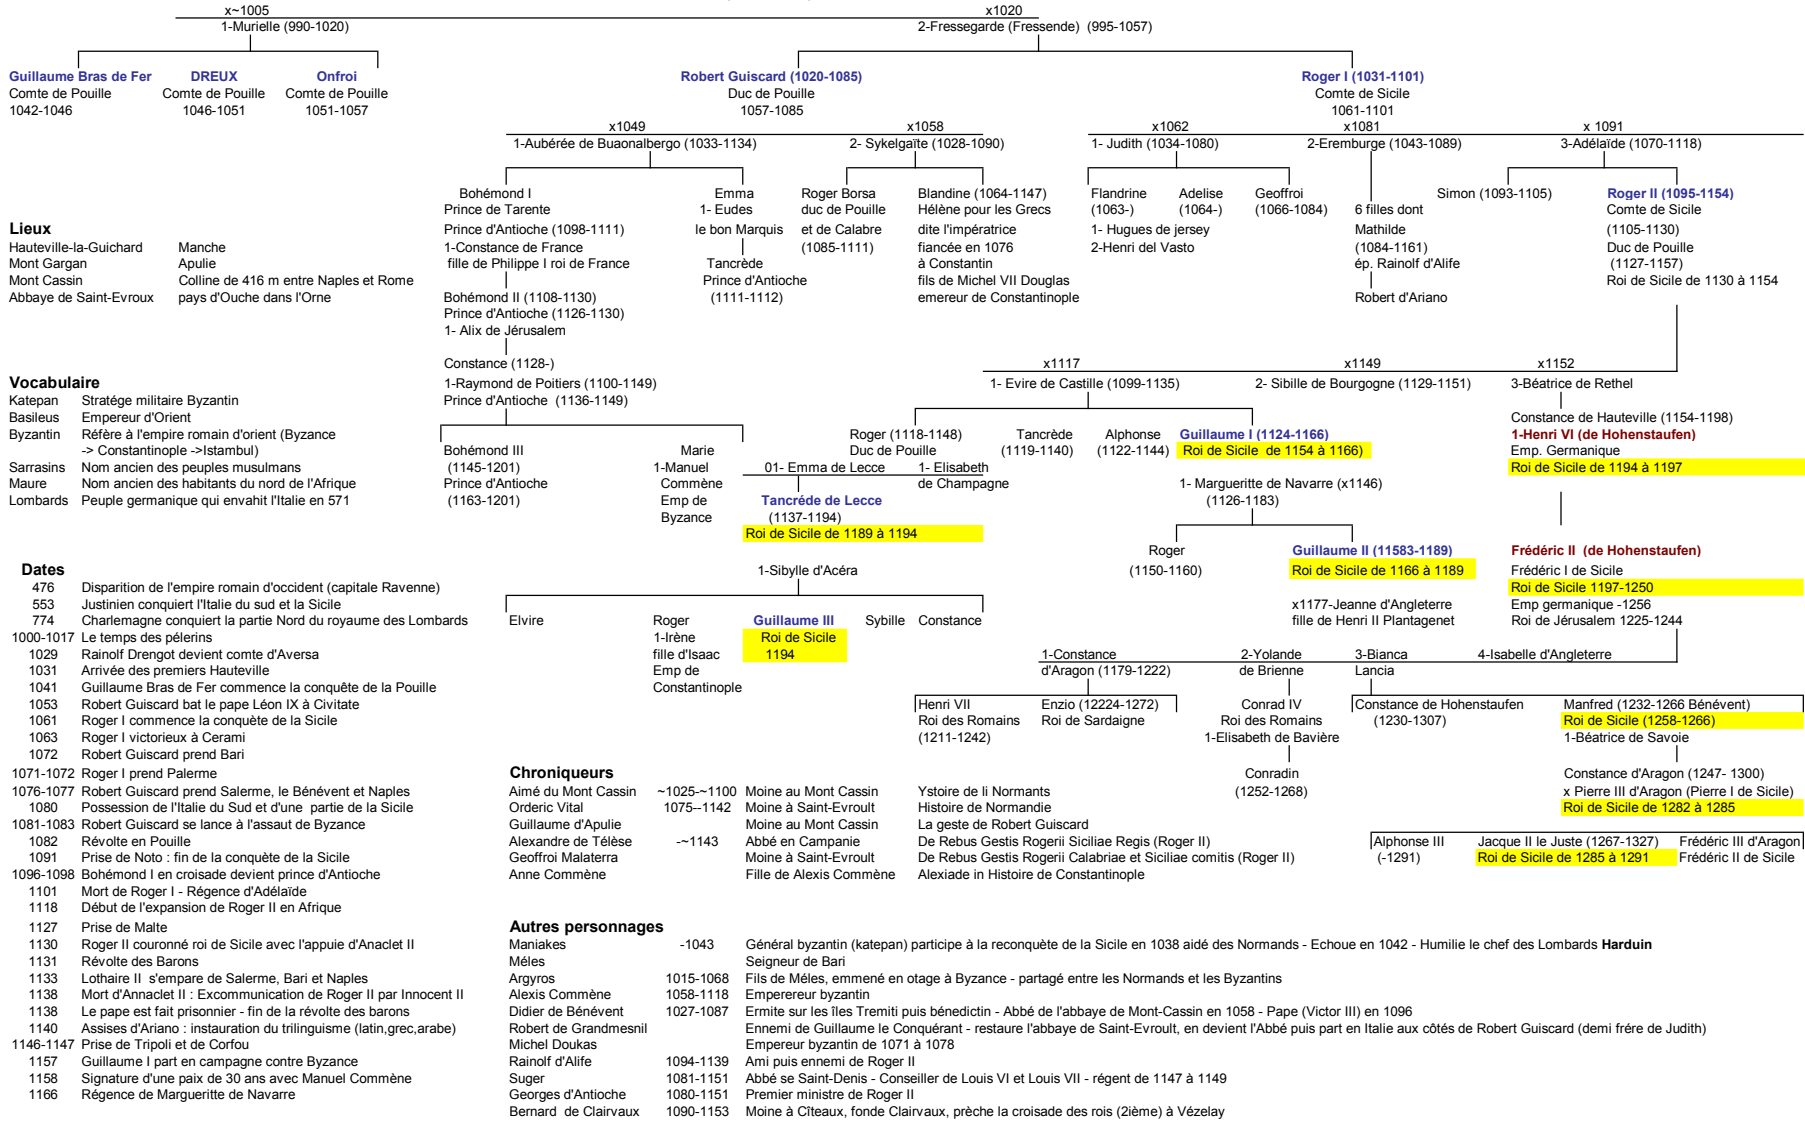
x~1005
1-Murielle (990-1020)

x1020
2-Fressegarde (Fressende) (995-1057)

Guillaume Bras de Fer
Comte de Pouille
1042-1046

DREUX
Comte de Pouille
1046-1051

Onfroi
Comte de Pouille
1051-1057

Robert Guiscard (1020-1085)
Duc de Pouille
1057-1085

Roger I (1031-1101)
Comte de Sicile
1061-1101

x1049
1-Aubérée de Buaonalbergo (1033-1134)

x1058
2- Sykelgaïte (1028-1090)

x1062
1- Judith (1034-1080)

x1081
2-Eremburge (1043-1089)

x 1091
3-Adélaïde (1070-1118)

Bohémond I
Prince de Tarente
Prince d'Antioche (1098-1111)
1-Constance de France
fille de Philippe I roi de France
Bohémond II (1108-1130)
Prince d'Antioche (1126-1130)
1- Alix de Jérusalem
Constance (1128-)
1-Raymond de Poitiers (1100-1149)
Prince d'Antioche (1136-1149)

Emma
1- Eudes
le bon Marquis
Tancrède
Prince d'Antioche
(1111-1112)

Roger Borsa
duc de Pouille
et de Calabre
(1085-1111)

Blandine (1064-1147)
Hélène pour les Grecs
dite l'impératrice
fiancée en 1076
à Constantin
fils de Michel VII Douglas
emereur de Constantinople

Flandrine
(1063-)
1- Hugues de jersey
2-Henri del Vasto

Adelise
(1064-)

Geoffroi
(1066-1084)

6 filles dont
Mathilde
(1084-1161)
ép. Rainolf d'Alife
Robert d'Ariano

Simon (1093-1105)

Roger II (1095-1154)
Comte de Sicile
(1105-1130)
Duc de Pouille
(1127-1157)
Roi de Sicile de 1130 à 1154

Lieux
Hauteville-la-Guichard Manche
Mont Gargan Apulie
Mont Cassin Colline de 416 m entre Naples et Rome
Abbaye de Saint-Evroux pays d'Ouche dans l'Orne

Vocabulaire
Katepan Stratége militaire Byzantin
Basileus Empereur d'Orient
Byzantin Réfère à l'empire romain d'orient (Byzance -> Constantinople ->Istambul)
Sarrasins Nom ancien des peuples musulmans
Maure Nom ancien des habitants du nord de l'Afrique
Lombards Peuple germanique qui envahit l'Italie en 571

x1117
1- Evire de Castille (1099-1135)

x1149
2- Sibille de Bourgogne (1129-1151)

x1152
3-Béatrice de Rethel

Bohémond III
(1145-1201)
Prince d'Antioche
(1163-1201)

Marie
1-Manuel
Commène
Emp de
Byzance

Roger (1118-1148)
Duc de Pouille

01- Emma de Lecce

1- Elisabeth
de Champagne

Tancrède
(1119-1140)

Alphonse
(1122-1144)

Guillaume I (1124-1166)
Roi de Sicile de 1154 à 1166)

1- Margueritte de Navarre (x1146)
(1126-1183)

Constance de Hauteville (1154-1198)
1-Henri VI (de Hohenstaufen)
Emp. Germanique
Roi de Sicile de 1194 à 1197

Tancréde de Lecce
(1137-1194)
Roi de Sicile de 1189 à 1194

Roger
(1150-1160)

Guillaume II (11583-1189)
Roi de Sicile de 1166 à 1189

Frédéric II (de Hohenstaufen)
Frédéric I de Sicile
Roi de Sicile 1197-1250
Emp germanique -1256
Roi de Jérusalem 1225-1244

Dates
476 Disparition de l'empire romain d'occident (capitale Ravenne)
553 Justinien conquiert l'Italie du sud et la Sicile
774 Charlemagne conquiert la partie Nord du royaume des Lombards
1000-1017 Le temps des pélerins
1029 Rainolf Drengot devient comte d'Aversa
1031 Arrivée des premiers Hauteville
1041 Guillaume Bras de Fer commence la conquête de la Pouille
1053 Robert Guiscard bat le pape Léon IX à Civitate
1061 Roger I commence la conquête de la Sicile
1063 Roger I victorieux à Cerami
1072 Robert Guiscard prend Bari
1071-1072 Roger I prend Palerme
1076-1077 Robert Guiscard prend Salerme, le Bénévent et Naples
1080 Possession de l'Italie du Sud et d'une partie de la Sicile
1081-1083 Robert Guiscard se lance à l'assaut de Byzance
1082 Révolte en Pouille
1091 Prise de Noto : fin de la conquête de la Sicile
1096-1098 Bohémond I en croisade devient prince d'Antioche
1101 Mort de Roger I - Régence d'Adélaïde
1118 Début de l'expansion de Roger II en Afrique
1127 Prise de Malte
1130 Roger II couronné roi de Sicile avec l'appuie d'Anaclet II
1131 Révolte des Barons
1133 Lothaire II s'empare de Salerme, Bari et Naples
1138 Mort d'Annaclet II : Excommunication de Roger II par Innocent II
1138 Le pape est fait prisonnier - fin de la révolte des barons
1140 Assises d'Ariano : instauration du trilinguisme (latin,grec,arabe)
1146-1147 Prise de Tripoli et de Corfou
1157 Guillaume I part en campagne contre Byzance
1158 Signature d'une paix de 30 ans avec Manuel Commène
1166 Régence de Margueritte de Navarre

1-Sibylle d'Acéra

Elvire

Roger
1-Irène
fille d'Isaac
Emp de
Constantinople

Guillaume III
Roi de Sicile
1194

Sybille

Constance

x1177-Jeanne d'Angleterre
fille de Henri II Plantagenet

1-Constance
d'Aragon (1179-1222)

2-Yolande
de Brienne

3-Bianca
Lancia

4-Isabelle d'Angleterre

Henri VII
Roi des Romains
(1211-1242)

Enzio (12224-1272)
Roi de Sardaigne

Conrad IV
Roi des Romains
1-Elisabeth de Bavière
Conradin
(1252-1268)

Constance de Hohenstaufen
(1230-1307)

Manfred (1232-1266 Bénévent)
Roi de Sicile (1258-1266)
1-Béatrice de Savoie
Constance d'Aragon (1247- 1300)
x Pierre III d'Aragon (Pierre I de Sicile)
Roi de Sicile de 1282 à 1285

Alphonse III
(-1291)

Jacque II le Juste (1267-1327)
Roi de Sicile de 1285 à 1291

Frédéric III d'Aragon
Frédéric II de Sicile

Chroniqueurs
Aimé du Mont Cassin ~1025-~1100 Moine au Mont Cassin Ystoire de li Normants
Orderic Vital 1075--1142 Moine à Saint-Evroult Histoire de Normandie
Guillaume d'Apulie Moine au Mont Cassin La geste de Robert Guiscard
Alexandre de Télèse -~1143 Abbé en Campanie De Rebus Gestis Rogerii Siciliae Regis (Roger II)
Geoffroi Malaterra Moine à Saint-Evroult De Rebus Gestis Rogerii Calabriae et Siciliae comitis (Roger II)
Anne Commène Fille de Alexis Commène Alexiade in Histoire de Constantinople

Autres personnages
Maniakes -1043 Général byzantin (katepan) participe à la reconquète de la Sicile en 1038 aidé des Normands - Echoue en 1042 - Humilie le chef des Lombards Harduin
Méles Seigneur de Bari
Argyros 1015-1068 Fils de Méles, emmené en otage à Byzance - partagé entre les Normands et les Byzantins
Alexis Commène 1058-1118 Empereur byzantin
Didier de Bénévent 1027-1087 Ermite sur les îles Tremiti puis bénedictin - Abbé de l'abbaye de Mont-Cassin en 1058 - Pape (Victor III) en 1096
Robert de Grandmesnil Ennemi de Guillaume le Conquérant - restaure l'abbaye de Saint-Evroult, en devient l'Abbé puis part en Italie aux côtés de Robert Guiscard (demi frére de Judith)
Michel Doukas Empereur byzantin de 1071 à 1078
Rainolf d'Alife 1094-1139 Ami puis ennemi de Roger II
Suger 1081-1151 Abbé se Saint-Denis - Conseiller de Louis VI et Louis VII - régent de 1147 à 1149
Georges d'Antioche 1080-1151 Premier ministre de Roger II
Bernard de Clairvaux 1090-1153 Moine à Cîteaux, fonde Clairvaux, prèche la croisade des rois (2ième) à Vézelay